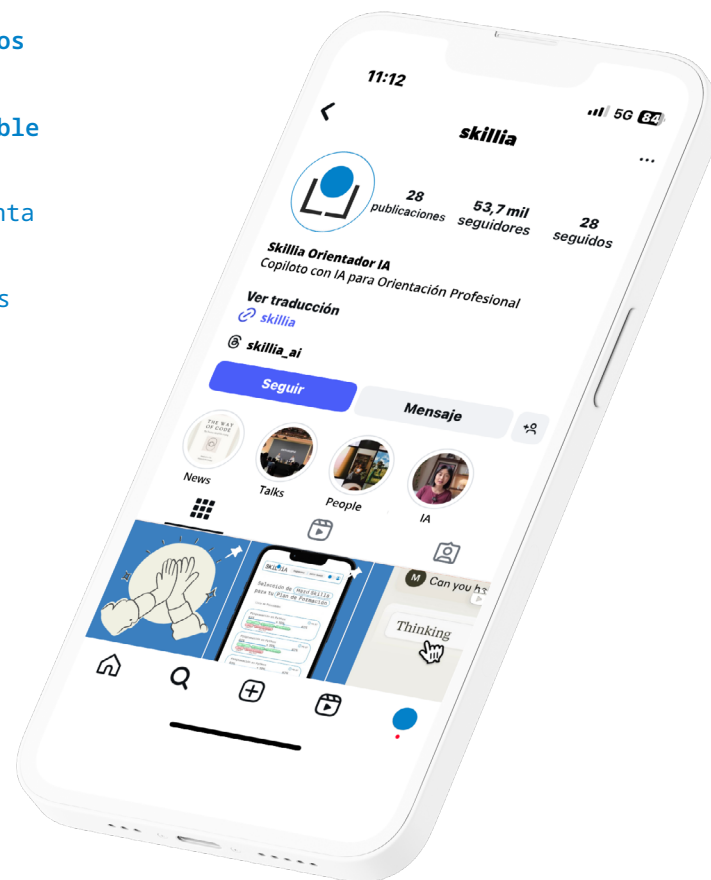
os

ble

nta

s

11:12

5G 84

skillia

28 publicaciones

53,7 mil seguidores

28 seguidos

Skillia Orientador IA
Copiloto con IA para Orientación Profesional

Ver traducción
skillia

skillia_ai

Seguir

Mensaje

THE WAY OF CODE

News

Talks

People

IA

SKILLIA

Selección de Hard Skills para tu Plan de Formación

M Can you h

Thinking